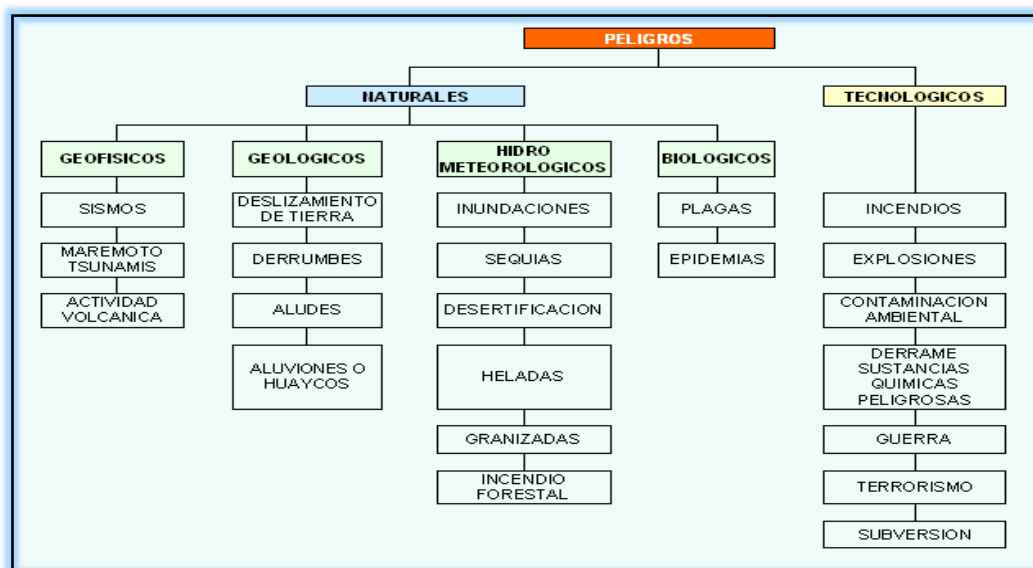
PELIGROS

NATURALES

TECNOLOGICOS

GEOFISICOS

GEOLOGICOS

HIDRO METEOROLOGICOS

BIOLOGICOS

SISMOS

MAREMOTO TSUNAMIS

ACTIVIDAD VOLCANICA

DESLIZAMIENTO DE TIERRA

DERRUMBES

ALUDES

ALUVIONES O HUAYCOS

INUNDACIONES

SEQUIAS

DESERTIFICACION

HELADAS

GRANIZADAS

INCENDIO FORESTAL

PLAGAS

EPIDEMIAS

INCENDIOS

EXPLOSIONES

CONTAMINACION AMBIENTAL

DERRAME SUSTANCIAS QUIMICAS PELIGROSAS

GUERRA

TERRORISMO

SUBVERSION